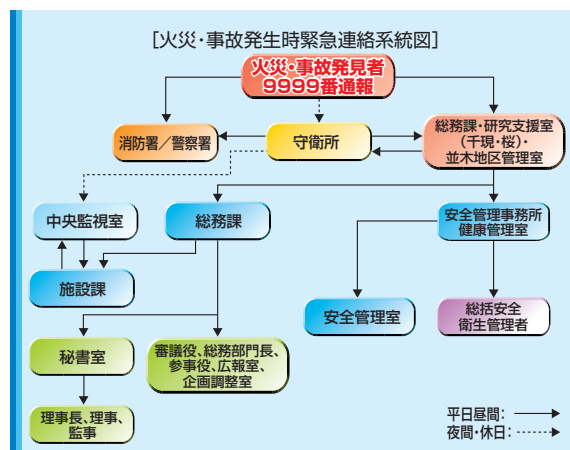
[火災・事故発生時緊急連絡系統図]

火災・事故発見者
9999番通報

消防署／警察署

守衛所

総務課・研究支援室（千現・桜）・並木地区管理室

中央監視室

総務課

安全管理事務所
健康管理室

施設課

安全管理室

総括安全
衛生管理者

秘書室

審議役、総務部門長、参事役、広報室、企画調整室

理事長、理事、監事

平日昼間:
夜間・休日: